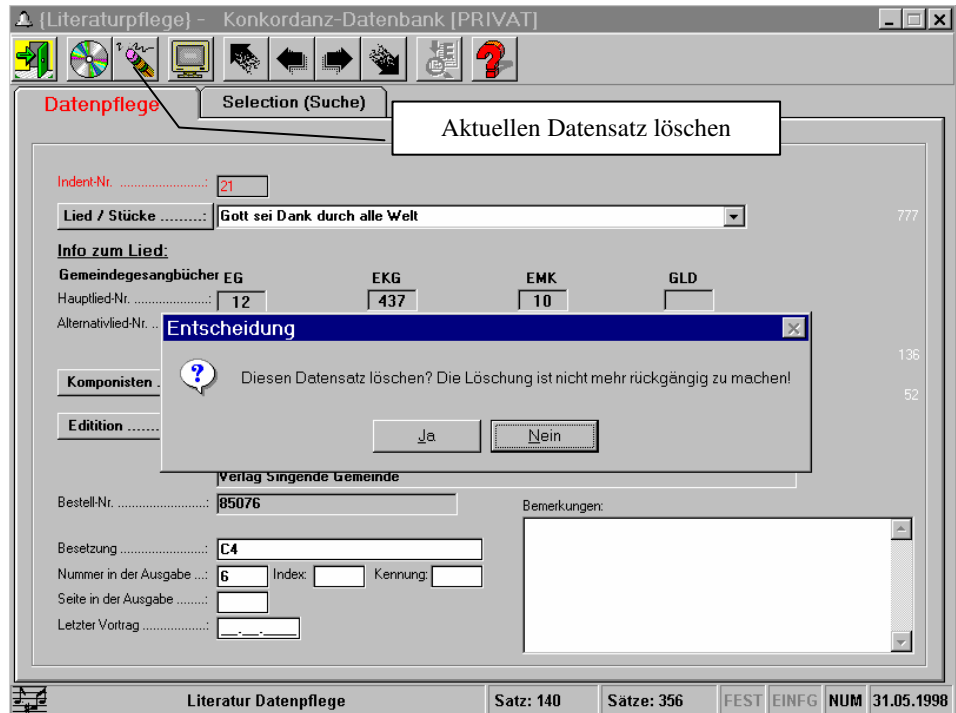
{Literaturpflege} - Konkordanz-Datenbank [PRIVAT]

Datenpflege
Selection (Suche)

Aktuellen Datensatz löschen

Indent-Nr. ........................: 21

Lied / Stücke .........: Gott sei Dank durch alle Welt

777

Info zum Lied:

Gemeindegesangbücher EG EKG EMK GLD

Hauptlied-Nr. ....................: 12 437 10

Alternativlied-Nr. ..

136

Komponisten .

52

Editition .......

Entscheidung

Diesen Datensatz löschen? Die Löschung ist nicht mehr rückgängig zu machen!

Ja
Nein

Verlag Singende Gemeinde

Bestell-Nr. ........................: 85076

Bemerkungen:

Besetzung ........................: C4

Nummer in der Ausgabe ...: 6 Index: Kennung:

Seite in der Ausgabe ........:

Letzter Vortrag ..................: __.__.____

Literatur Datenpflege
Satz: 140
Sätze: 356
FEST
EINFG
NUM
31.05.1998